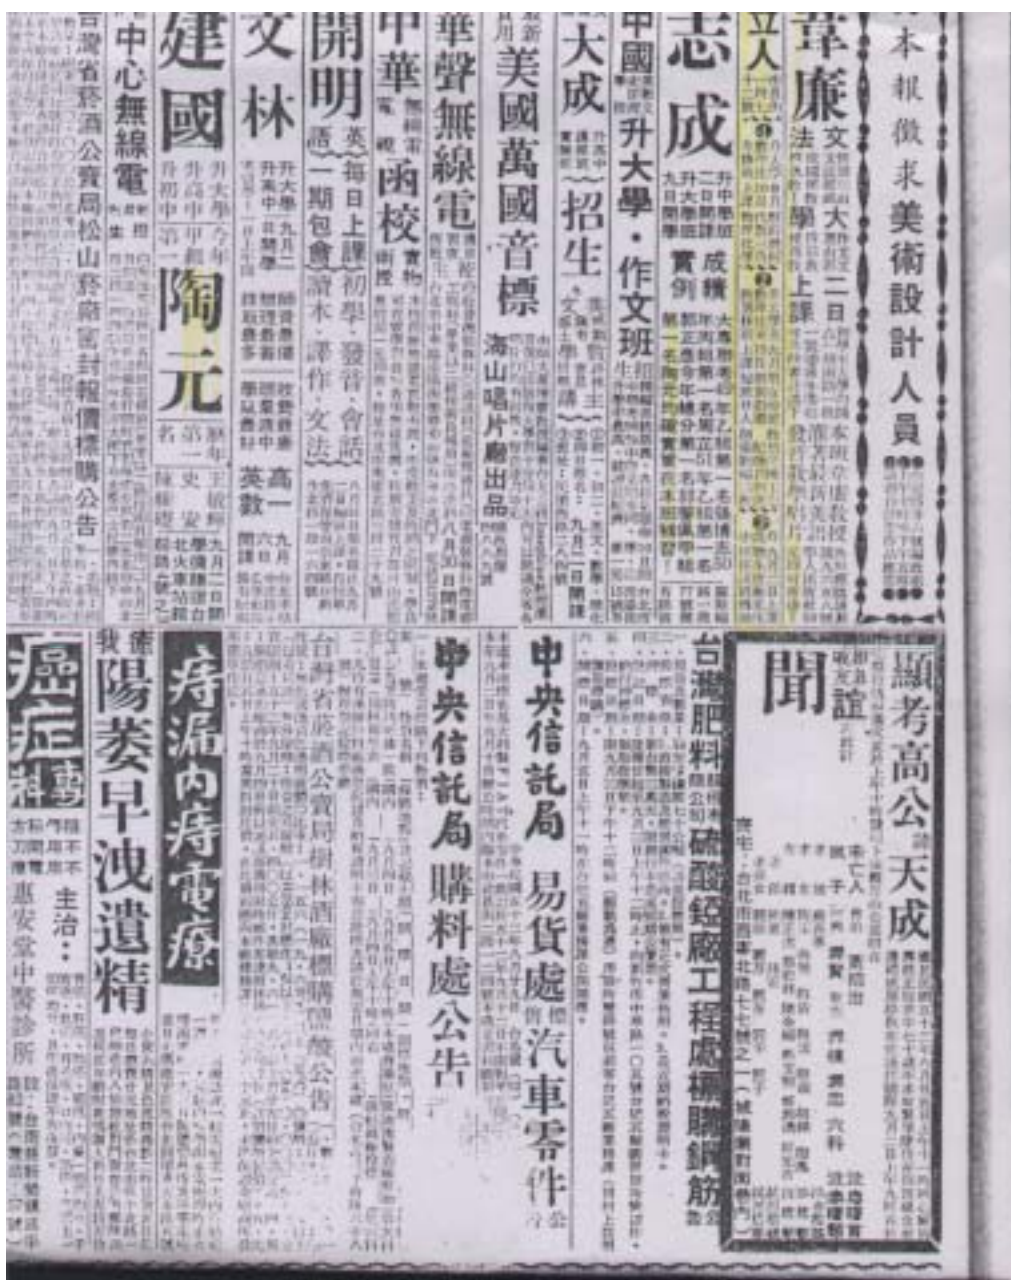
本報徵求美術設計人員

韋廉 文法 學 上課

立人

志成

中國 升大學・作文班

大成 招生

美國萬國音標
海山唱片廠出品

華聲無線電

中華 函校

開明 英語 每日上課 初學・發音・會話 一期包會 讀本・譯作・文法

文林

建國 陶元

中心無線電

台灣省菸酒公賣局松山菸廠當封報價標購公告

顯考高公天成

聞

台灣肥料公司 硫酸錏廠工程處標購鋼筋

中央信託局 易貨處 汽車零件

中央信託局 購料處公告

台灣省菸酒公賣局樹林酒廠標購

痔漏內痔電療

陽萎早洩遺精

癌症

主治：

惠安堂中醫診所